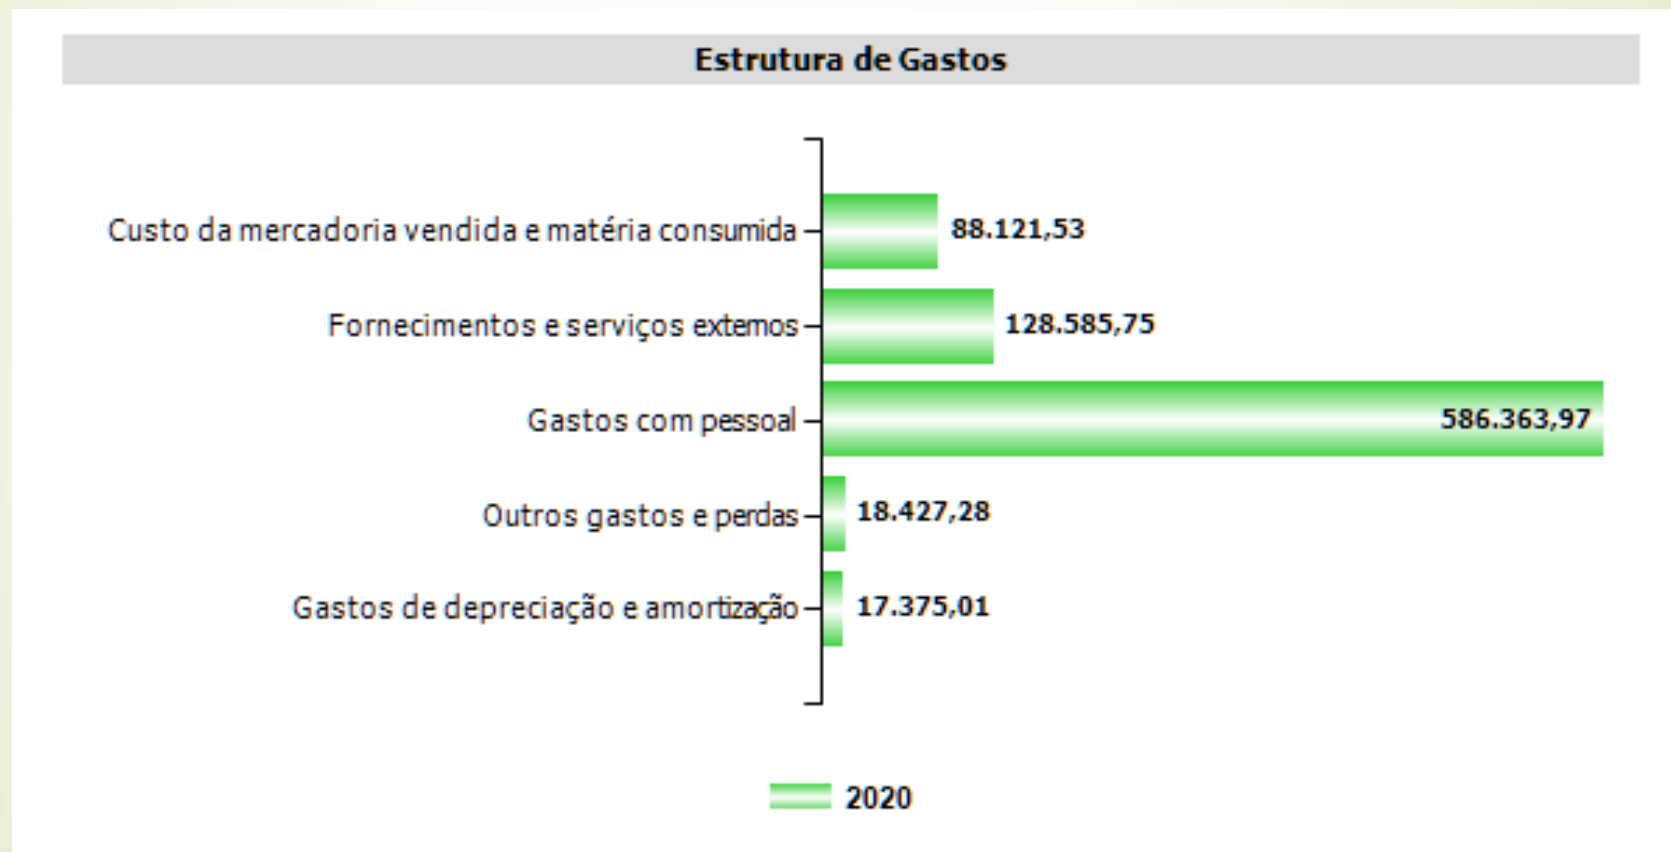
Estrutura de Gastos

Custo da mercadoria vendida e matéria consumida 88.121,53
Fornecimentos e serviços externos 128.585,75
Gastos com pessoal 586.363,97
Outros gastos e perdas 18.427,28
Gastos de depreciação e amortização 17.375,01

2020